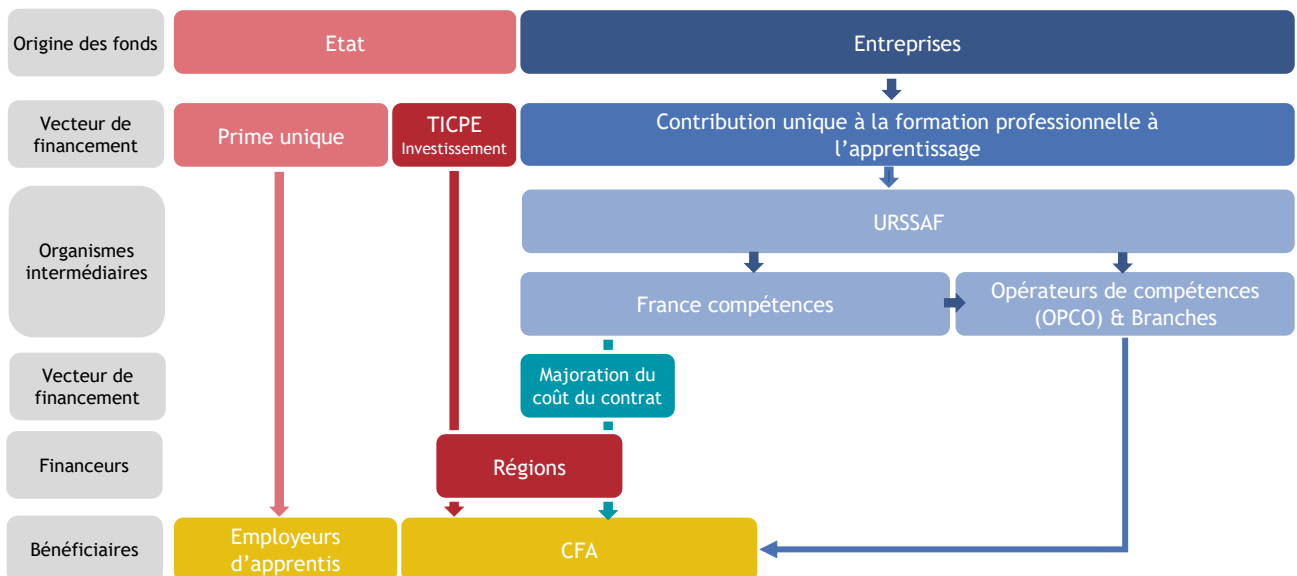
Origine des fonds

Etat

Entreprises

Vecteur de financement

Prime unique

TICPE
Investissement

Contribution unique à la formation professionnelle à l'apprentissage

Organismes intermédiaires

URSSAF

France compétences

Opérateurs de compétences (OPCO) & Branches

Vecteur de financement

Majoration du coût du contrat

Financeurs

Régions

Bénéficiaires

Employeurs d'apprentis

CFA